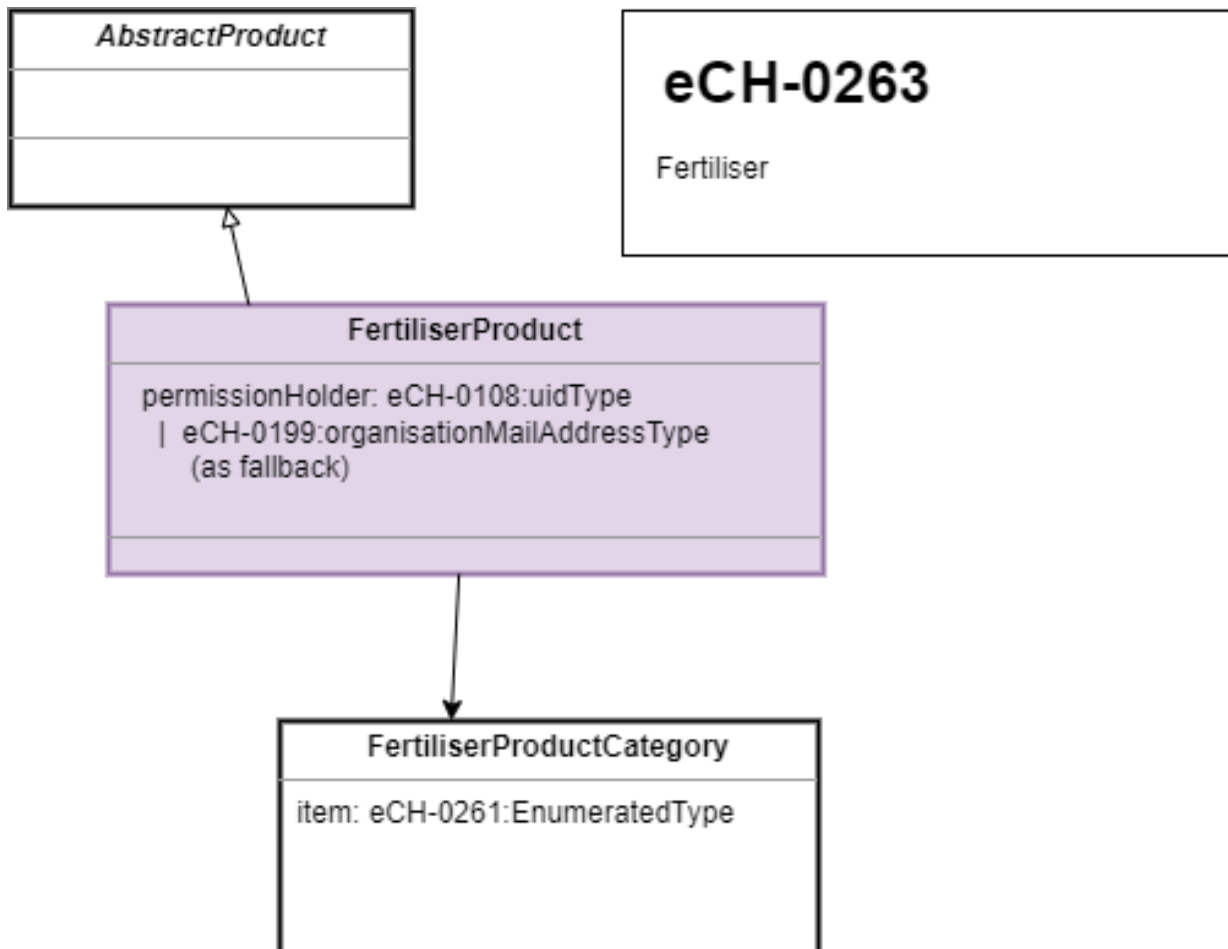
AbstractProduct

eCH-0263

Fertiliser

FertiliserProduct

permissionHolder: eCH-0108:uidType
| eCH-0199:organisationMailAddressType
(as fallback)

FertiliserProductCategory

item: eCH-0261:EnumeratedType